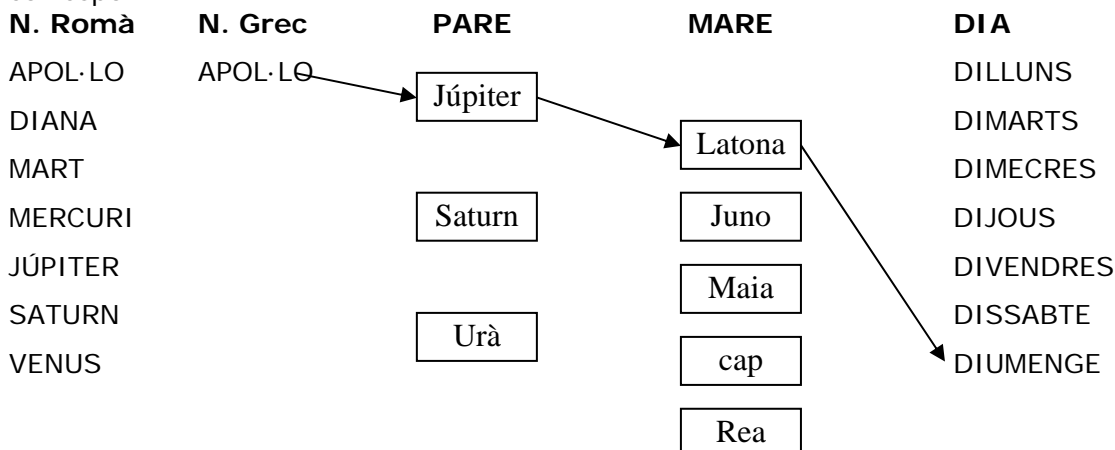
| N. Romà | N. Grec | PARE | MARE | DIA |
|---|---|---|---|---|
| APOL·LO | APOL·LO | Júpiter | | DILLUNS |
| DIANA | | | Latona | DIMARTS |
| MART | | | | DIMECRES |
| MERCURI | | Saturn | Juno | DIJOUS |
| JÚPITER | | | Maia | DIVENDRES |
| SATURN | | Urà | | DISSABTE |
| VENUS | | | cap | DIUMENGE |
| | | | Rea | |